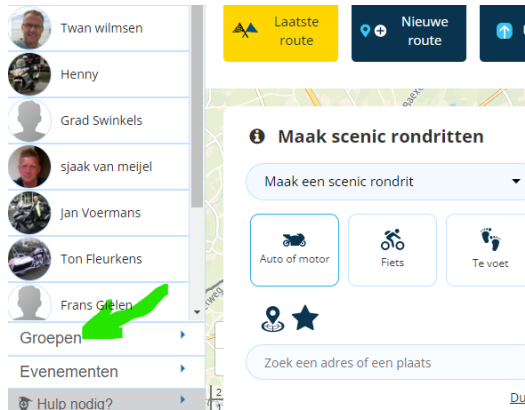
Twan wilmsen
Henny
Grad Swinkels
sjaak van meijel
Jan Voermans
Ton Fleurkens
Frans Gielen
Groepen
Evenementen
Hulp nodig?

Laatste route
Nieuwe route

Maak scenic rondritten
Maak een scenic rondrit
Auto of motor
Fiets
Te voet
Zoek een adres of een plaats